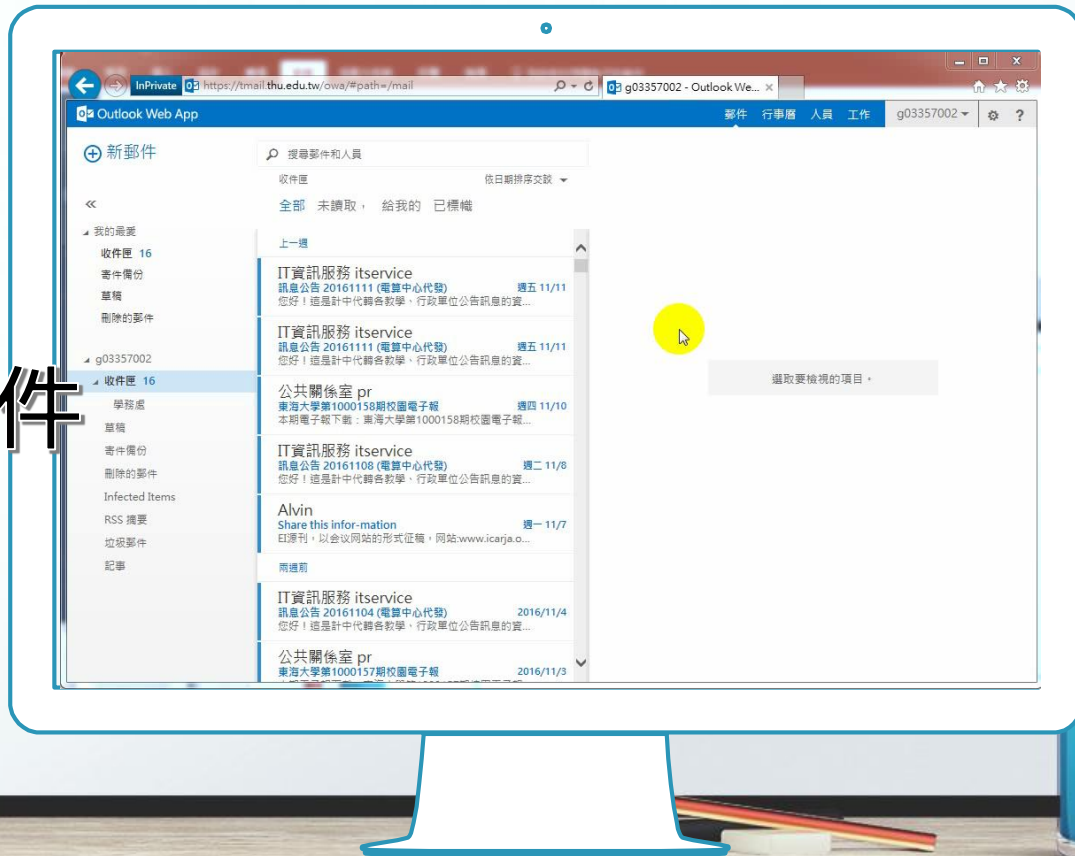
InPrivate https://tmail.thu.edu.tw/owa/#path=/mail

g03357002 - Outlook We... ×

Outlook Web App

郵件 行事曆 人員 工作 g03357002 ▾ ?

⊕ 新郵件

搜尋郵件和人員

收件匣 依日期排序交談 ▾

全部 未讀取 給我的 已標幟

«

◢ 我的最愛

收件匣 16

寄件備份

草稿

刪除的郵件

◢ g03357002

◢ 收件匣 16

學務處

草稿

寄件備份

刪除的郵件

Infected Items

RSS 摘要

垃圾郵件

記事

件

上一週

IT資訊服務 itservice
訊息公告 20161111 (電算中心代發) 週五 11/11
您好！這是計中代轉各教學、行政單位公告訊息的資...

IT資訊服務 itservice
訊息公告 20161111 (電算中心代發) 週五 11/11
您好！這是計中代轉各教學、行政單位公告訊息的資...

公共關係室 pr
東海大學第1000158期校園電子報 週四 11/10
本期電子報下載：東海大學第1000158期校園電子報...

IT資訊服務 itservice
訊息公告 20161108 (電算中心代發) 週二 11/8
您好！這是計中代轉各教學、行政單位公告訊息的資...

Alvin
Share this infor-mation 週一 11/7
EI源刊，以会议网站的形式征稿，网站:www.icarja.o...

兩週前

IT資訊服務 itservice
訊息公告 20161104 (電算中心代發) 2016/11/4
您好！這是計中代轉各教學、行政單位公告訊息的資...

公共關係室 pr
東海大學第1000157期校園電子報 2016/11/3

選取要檢視的項目。